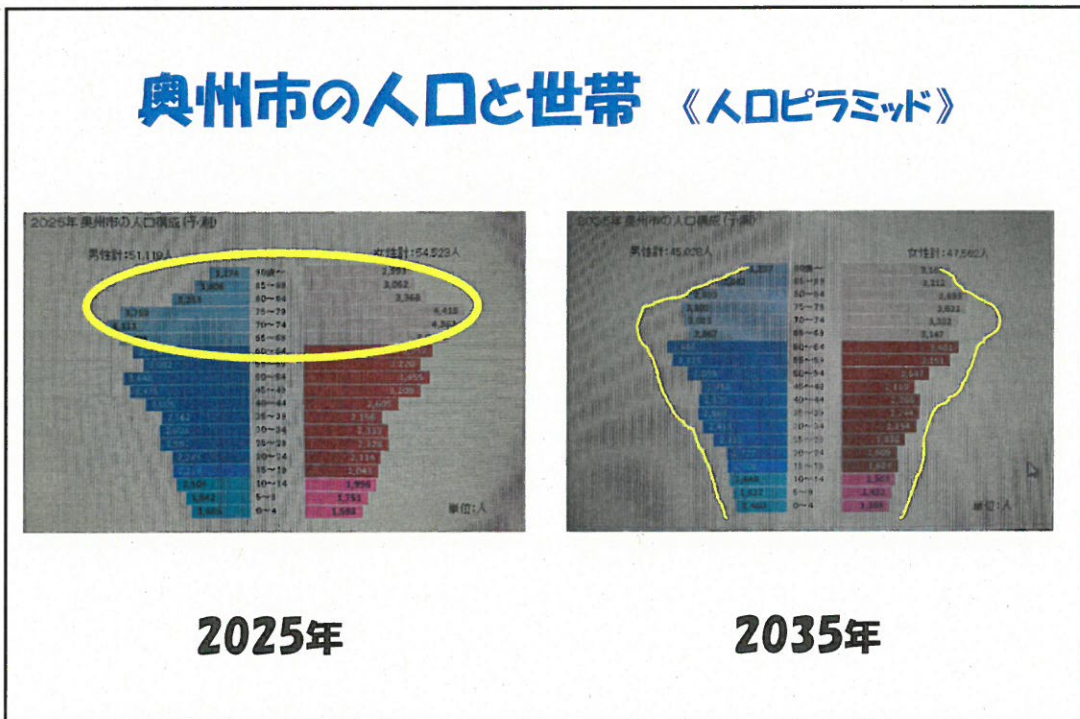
奥州市の人口と世帯 《人口ピラミッド》

2025年 奥州市の人口構成(予測)

男性計:51,119人

女性計:54,523人

1,276 90歳～ 2,993
1,806 85～89 3,052
2,353 80～84 3,368
3,710 75～79 4,418
4,611 70～74 4,361
65～69
60～64
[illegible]
2,442 45～49 2,225
40～44 2,605
35～39 2,156
30～34 2,111
25～29 2,326
20～24 2,114
15～19 2,043
2,501 10～14 1,956
1,842 5～9 1,751
1,665 0～4 1,583

単位:人

2035年 奥州市の人口構成(予測)

男性計:45,070人

女性計:47,562人

1,237 90歳～ 3,18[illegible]
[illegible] 85～89 3,212
2,800 80～84 3,693
3,801 75～79 3,621
3,203 70～74 3,332
2,867 65～69 3,147
60～64 2,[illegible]
55～59 2,151
50～54 2,547
45～49 2,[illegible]
40～44 2,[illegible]
35～39 2,244
30～34 2,194
25～29 1,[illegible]
20～24 1,606
15～19 1,624
1,848 10～14 1,561
1,937 5～9 1,833
1,462 0～4 1,388

単位:人

2025年

2035年